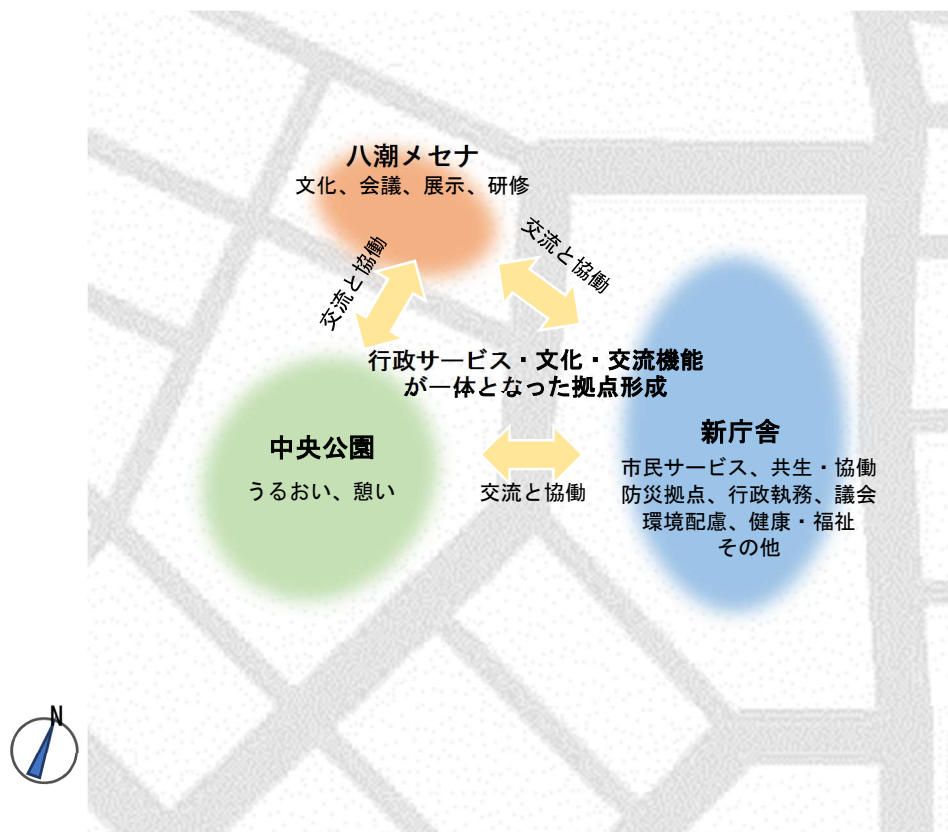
八潮メセナ
文化、会議、展示、研修

交流と協働

交流と協働

行政サービス・文化・交流機能が一体となった拠点形成

中央公園
うるおい、憩い

交流と協働

新庁舎
市民サービス、共生・協働
防災拠点、行政執務、議会
環境配慮、健康・福祉
その他

N